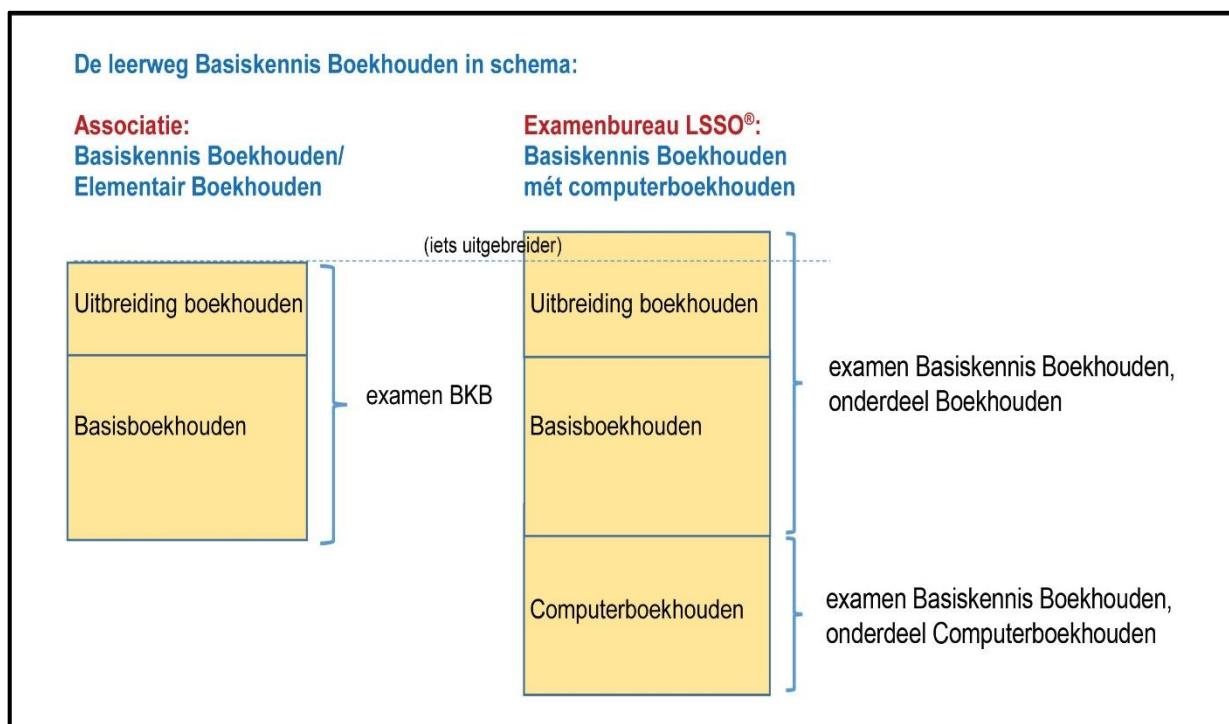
De leerweg Basiskennis Boekhouden in schema:

Associatie:
Basiskennis Boekhouden/
Elementair Boekhouden

Examenbureau LSSO®:
Basiskennis Boekhouden
mét computerboekhouden

(iets uitgebreider)

Uitbreiding boekhouden

Basisboekhouden

examen BKB

Uitbreiding boekhouden

Basisboekhouden

examen Basiskennis Boekhouden, onderdeel Boekhouden

Computerboekhouden

examen Basiskennis Boekhouden, onderdeel Computerboekhouden